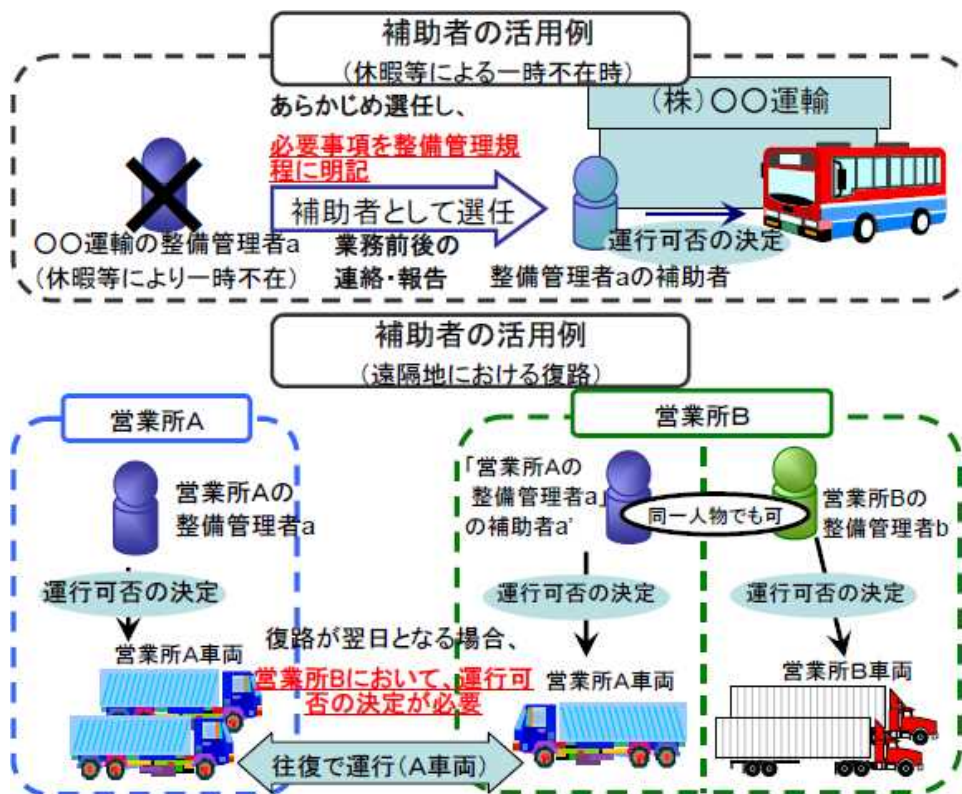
補助者の活用例
（休暇等による一時不在時）

あらかじめ選任し、
必要事項を整備管理規程に明記

補助者として選任

（株）〇〇運輸

〇〇運輸の整備管理者a
（休暇等により一時不在）

業務前後の
連絡・報告

運行可否の決定

整備管理者aの補助者

補助者の活用例
（遠隔地における復路）

営業所A

営業所Aの
整備管理者a

運行可否の決定

営業所A車両

営業所B

「営業所Aの
整備管理者a」
の補助者a'

同一人物でも可

営業所Bの
整備管理者b

運行可否の決定

運行可否の決定

復路が翌日となる場合、
営業所Bにおいて、運行可否の決定が必要

営業所A車両

営業所B車両

往復で運行（A車両）